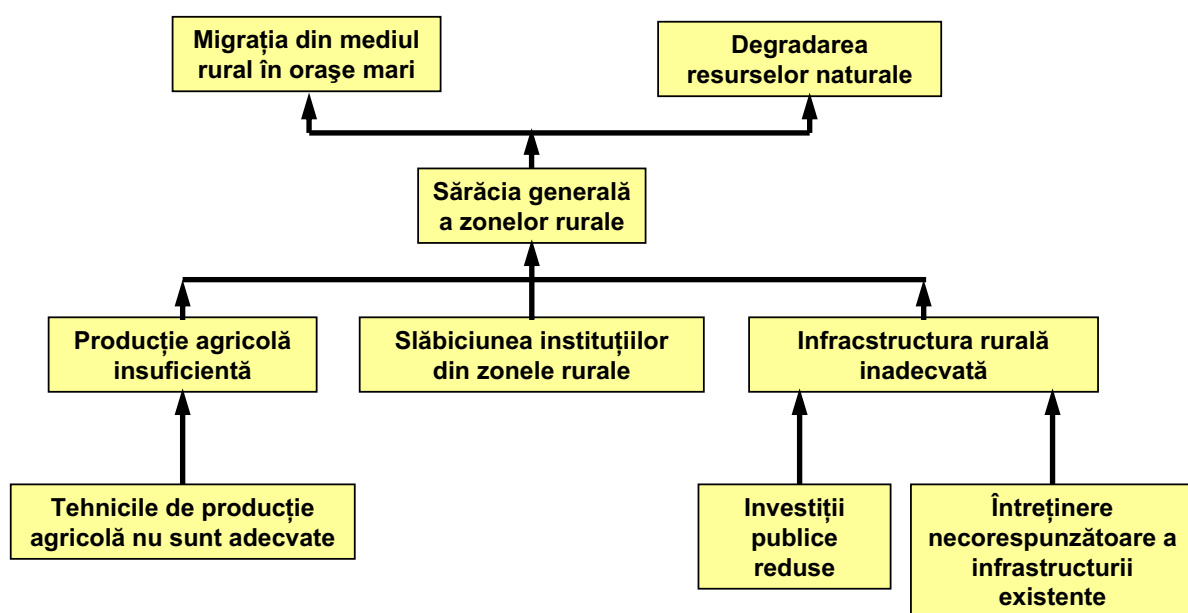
Migrația din mediul rural în oraşe mari

Degradarea resurselor naturale

Sărăcia generală a zonelor rurale

Producție agricolă insuficientă

Slăbiciunea instituțiilor din zonele rurale

Infracstructura rurală inadecvată

Tehnicile de producție agricolă nu sunt adecvate

Investiții publice reduse

Întreținere necorespunzătoare a infrastructurii existente